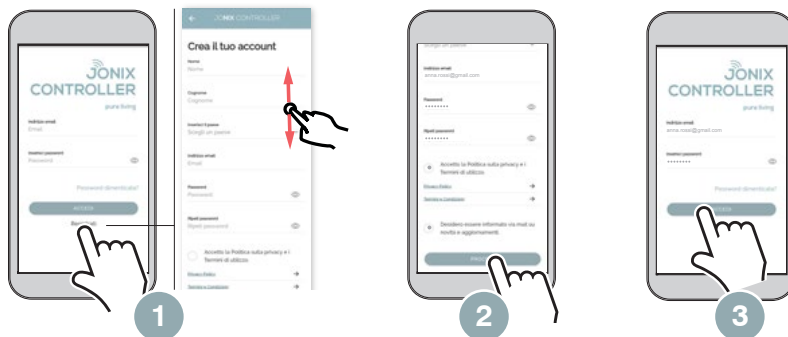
JONIX CONTROLLER
pure living
Indirizzo email
Email
Inserisci password
Password
Password dimenticata?
ACCEDI
Registrati

JONIX CONTROLLER
Crea il tuo account
Nome
Nome
Cognome
Cognome
Inserisci il paese
Scegli un paese
Indirizzo email
Email
Password
Password
Ripeti password
Ripeti password
Accetto la Politica sulla privacy e i Termini di utilizzo.
Privacy Policy
Termini e Condizioni

1

Scegli un paese
Indirizzo email
anna.rossi@gmail.com
Password
••••••••
Ripeti password
••••••••
Accetto la Politica sulla privacy e i Termini di utilizzo.
Privacy Policy
Termini e Condizioni
Desidero essere informato via mail su novità e aggiornamenti.
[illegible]

2

JONIX CONTROLLER
pure living
Indirizzo email
anna.rossi@gmail.com
Inserisci password
••••••••
Password dimenticata?
ACCEDI

3